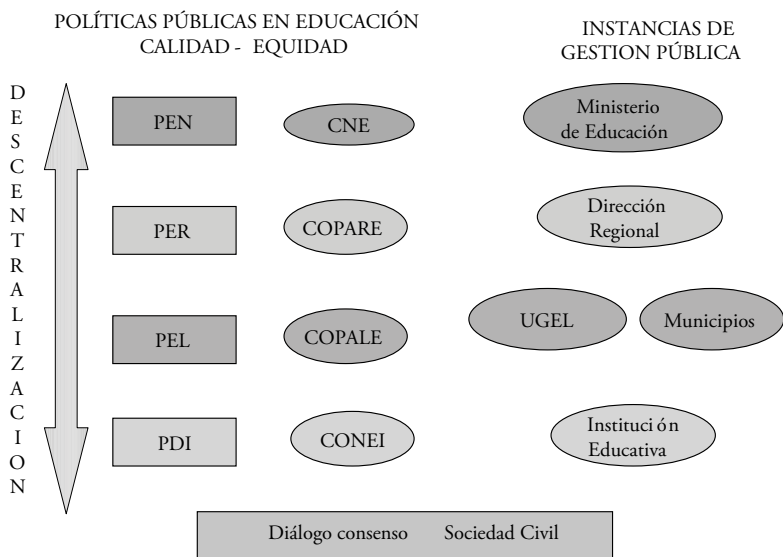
POLÍTICAS PÚBLICAS EN EDUCACIÓN
CALIDAD - EQUIDAD

INSTANCIAS DE
GESTION PÚBLICA

D
E
S
C
E
N
T
R
A
L
I
Z
A
C
I
O
N

PEN

CNE

Ministerio de Educación

PER

COPARE

Dirección Regional

UGEL

Municipios

PEL

COPALE

PDI

CONEI

Instituci ón Educativa

Diálogo consenso Sociedad Civil